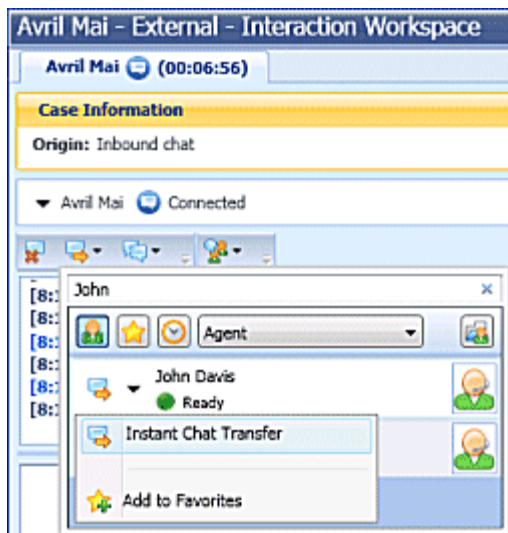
Avril Mai - External - Interaction Workspace

Avril Mai (00:06:56)

Case Information

Origin: Inbound chat

Avril Mai Connected

[8:1
[8:1
[8:1
[8:1
[8:1
[8:1

John

×

Agent

John Davis
Ready

Instant Chat Transfer

Add to Favorites